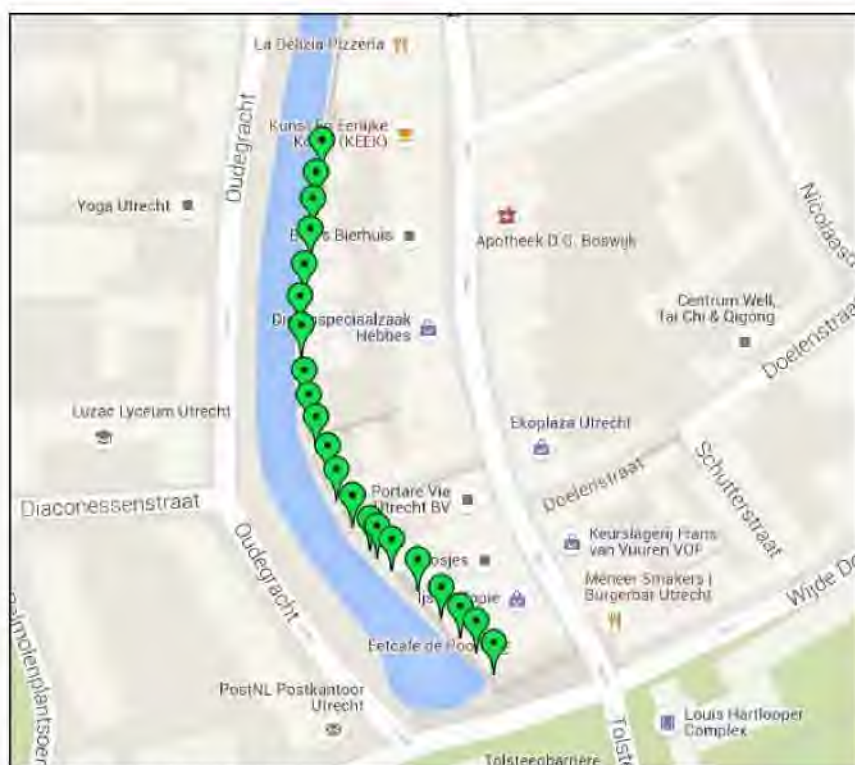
La Delizia Pizzeria

Kunst En Eerlijke K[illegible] (KEEK)

Oudegracht

Yoga Utrecht

B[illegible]s Bierhuis

Apotheek D.G. Boswijk

Nicolaas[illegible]

Centrum Well, Tai Chi & Qigong

Dr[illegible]speciaalzaak Hebbes

Doelenstra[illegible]

Luzac Lyceum Utrecht

Ekoplaza Utrecht

Schutterstraat

Doelenstraat

Diaconessenstraat

Portare Vie Utrecht BV

Oudegracht

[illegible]osjes

Keurslagerij Frans van Vuuren VOF

Wijde D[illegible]

Meneer Smakers | Burgerbar Utrecht

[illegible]

Eetcafe de Poo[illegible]

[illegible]molenplantsoen

PostNL Postkantoor Utrecht

Louis Hartlooper Complex

Tolst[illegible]

Tolsteegbarrière